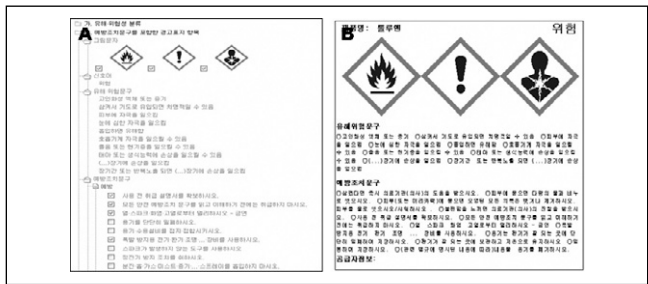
A

가. 유해 위험성 분류

예방조치문구를 포함한 경고표지 항목

그림문자

신호어

위험

유해 위험문구

고인화성 액체 및 증기

삼켜서 기도로 유입되면 치명적일 수 있음

피부에 자극을 일으킴

눈에 심한 자극을 일으킴

졸음이나 현기증을 일으킬 수 있음

태아 또는 생식능력에 손상을 일으킬 수 있음

(...)에 손상을 일으킴

장기간 또는 반복노출 되면 (...)에 손상을 일으킴

예방조치문구

예방

사용 전 취급 설명서를 확보하시오.

열·스파크·화염·고열로부터 멀리하시오 - 금연

용기를 단단히 밀폐하시오.

폭발 방지용 전기 장비를 사용하시오.

B

제품명: 톨루엔

위험

유해위험문구

예방조치문구

공급자정보: